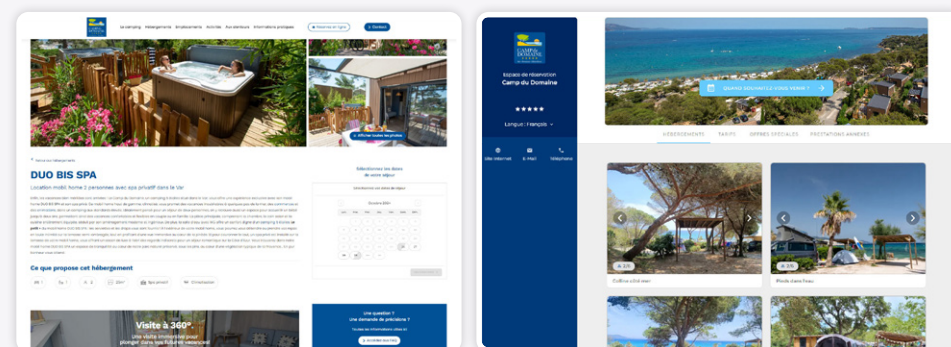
Le camping Hébergements Emplacements Activités Nos aînés Informations pratiques
Réserver en ligne
Contact

Afficher toutes les photos

DUO BIS SPA
Location mobil home 2 personnes avec spa privatif dans le Var

Sélectionnez les dates de votre séjour

Ce que propose cet hébergement

Visite à 360°

Une question ?

Espace de réservation
Camp du Domaine
★★★★★
Langue : Français

Site internet
E-Mail
Téléphone

QUAND SOUHAITEZ-VOUS VENIR ?

HÉBERGEMENTS
TARIFS
OFFRES SPÉCIALES
PRESTATIONS ANNEXES

2/5
Colline côté mer
2/5
Pieds dans l'eau